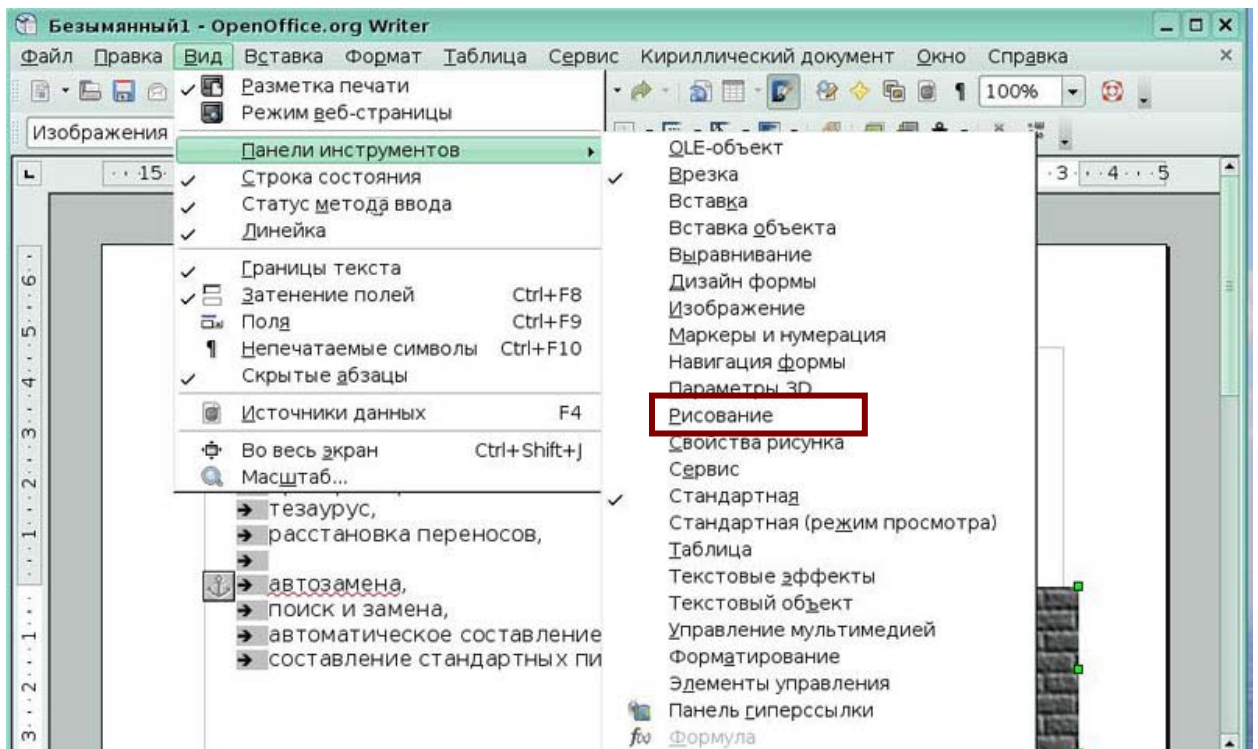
Безымянный1 - OpenOffice.org Writer

Файл Правка Вид Вставка Формат Таблица Сервис Кириллический документ Окно Справка

Изображения

100%

Разметка печати
Режим веб-страницы
Панели инструментов
Строка состояния
Статус метода ввода
Линейка
Границы текста
Затенение полей Ctrl+F8
Поля Ctrl+F9
Непечатаемые символы Ctrl+F10
Скрытые абзацы
Источники данных F4
Во весь экран Ctrl+Shift+J
Масштаб...

OLE-объект
Врезка
Вставка
Вставка объекта
Выравнивание
Дизайн формы
Изображение
Маркеры и нумерация
Навигация формы
Параметры 3D
Рисование
Свойства рисунка
Сервис
Стандартная
Стандартная (режим просмотра)
Таблица
Текстовые эффекты
Текстовый объект
Управление мультимедией
Форматирование
Элементы управления
Панель гиперссылки
Формула

тезаурус,
расстановка переносов,
автозамена,
поиск и замена,
автоматическое составление
составление стандартных пи

15
3 4 5
6 5 4 3 2 1 1 2 3